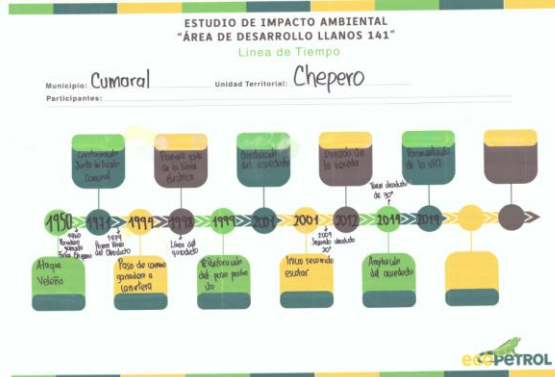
ESTUDIO DE IMPACTO AMBIENTAL
"ÁREA DE DESARROLLO LLANOS 141"
Línea de Tiempo

Municipio: Cumaral Unidad Territorial: Chepero
Participantes:

Construcción de junta de Acción Comunal

Primera vez de la línea eléctrica

Construcción del acueducto

Dotación de la escuela

Pavimentación de la vía

1950
1950 Pobladores ganado Ataque Bogotá
1974
1974 Primera Tarea del Acueducto
1994
1998
1998 Línea del acueducto
1999
2001
2001
2007
2007 Segundo dotación 30°
2012
2014
Tercer dotación de 30°
2019

Ataque Violento

Paso de camino guardan a carretera

Perforación del pozo profundo

Inicio secundaria escolar

Ampliación del acueducto

ecopetrol